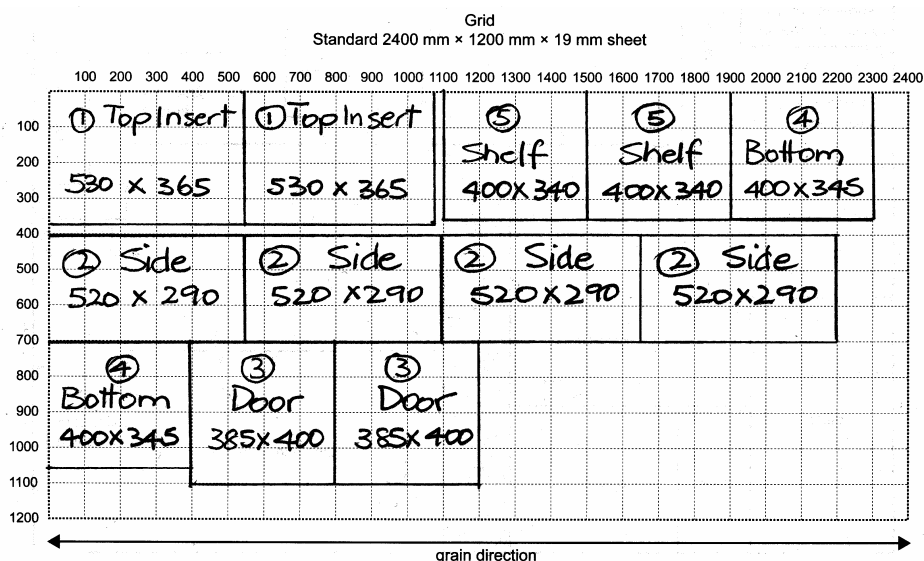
Grid
Standard 2400 mm × 1200 mm × 19 mm sheet

100 200 300 400 500 600 700 800 900 1000 1100 1200 1300 1400 1500 1600 1700 1800 1900 2000 2100 2200 2300 2400

100
200
300
400
500
600
700
800
900
1000
1100
1200

① Top Insert
530 × 365

① Top Insert
530 × 365

⑤ Shelf
400×340

⑤ Shelf
400×340

④ Bottom
400×345

② Side
520 × 290

② Side
520 ×290

② Side
520×290

② Side
520×290

④ Bottom
400×345

③ Door
385×400

③ Door
385×400

grain direction